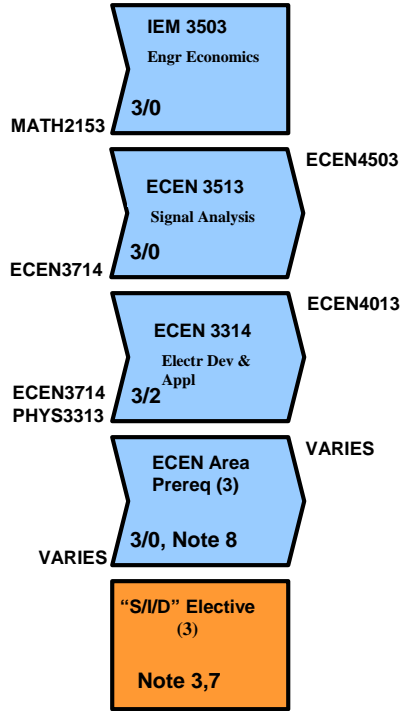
IEM 3503
Engr Economics
3/0
MATH2153

ECEN4503
ECEN 3513
Signal Analysis
3/0
ECEN3714

ECEN4013
ECEN 3314
Electr Dev & Appl
3/2
ECEN3714
PHYS3313

VARIES
ECEN Area Prereq (3)
3/0, Note 8
VARIES

"S/I/D" Elective
(3)
Note 3,7